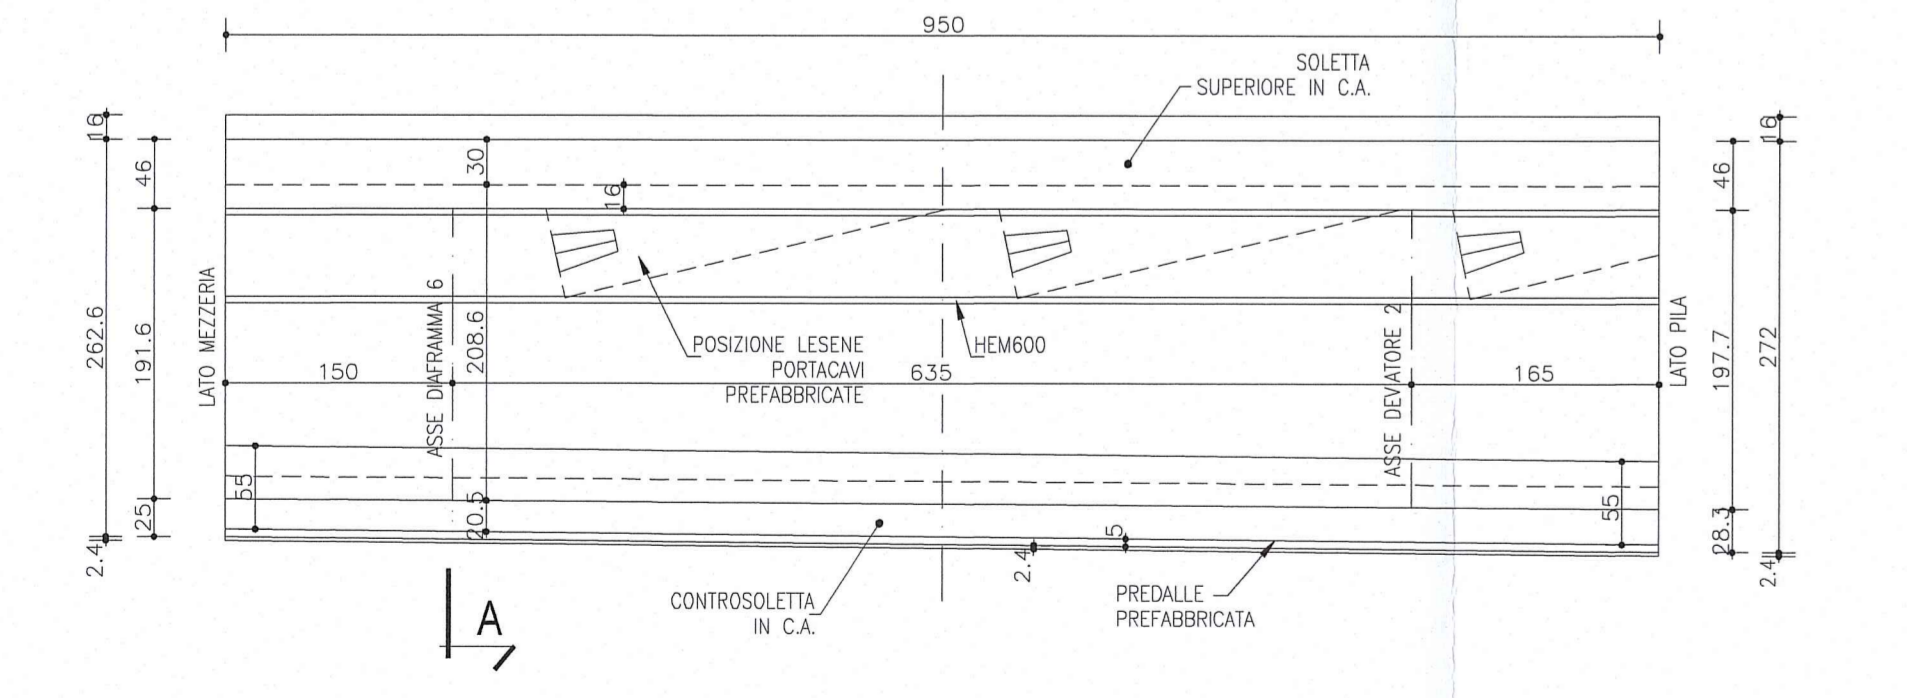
950

SOLETTA
SUPERIORE IN C.A.

16
46
262.6
191.6
25
2.4

30
16

LATO MEZZERIA

ASSE DIAFRAMMA 6

208.6

POSIZIONE LESENE
PORTACAVI
PREFABBRICATE

HEM600

150

635

165

ASSE DEVATORE 2

LATO PILA

16
46
197.7
272
28.3
2.4

55
20.5
2.4
5
55

CONTROSOLETTA
IN C.A.

PREDALLE
PREFABBRICATA

A